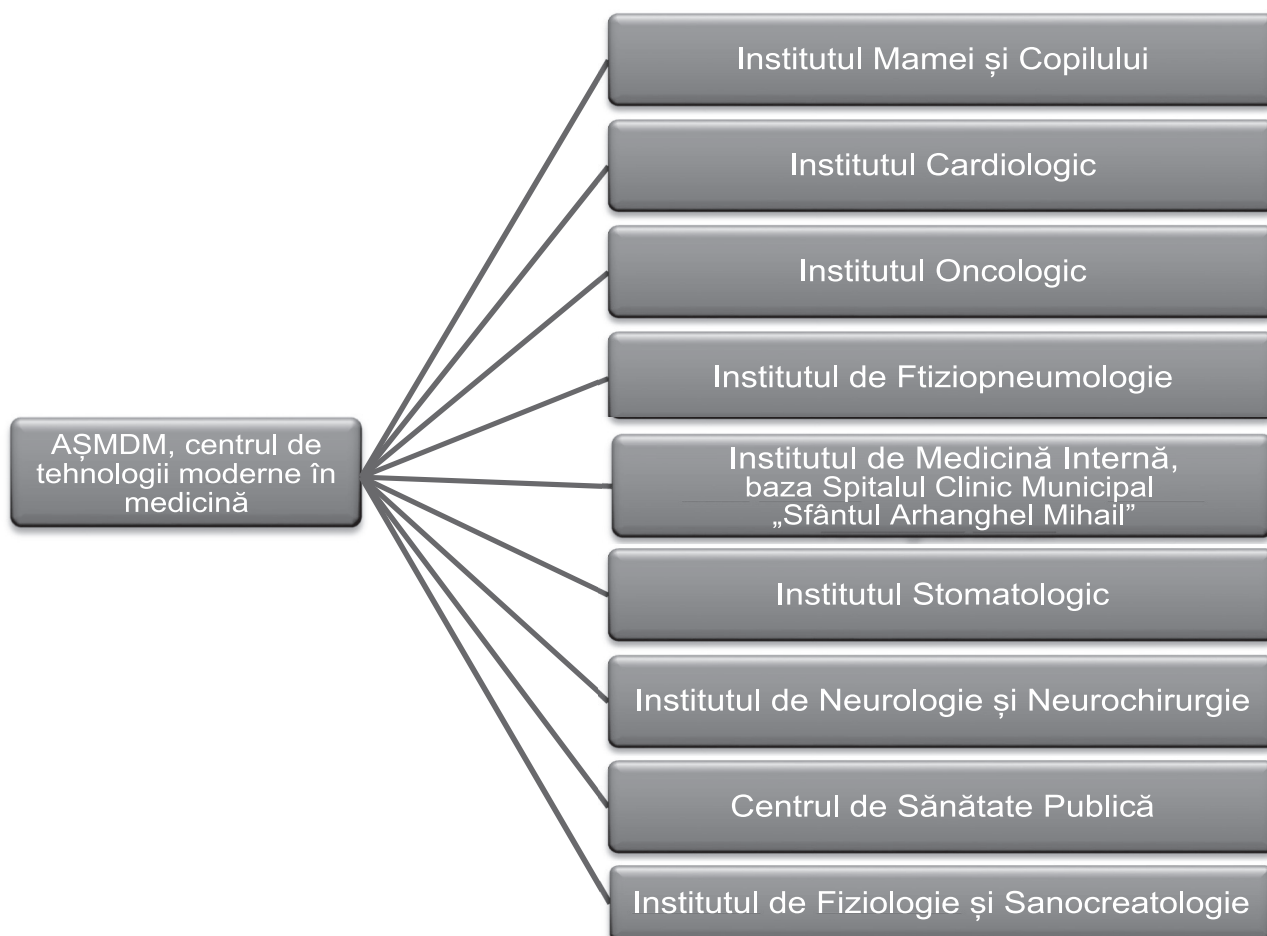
AȘMDM, centrul de tehnologii moderne în medicină

Institutul Mamei și Copilului

Institutul Cardiologic

Institutul Oncologic

Institutul de Ftiziopneumologie

Institutul de Medicină Internă, baza Spitalul Clinic Municipal „Sfântul Arhanghel Mihail”

Institutul Stomatologic

Institutul de Neurologie și Neurochirurgie

Centrul de Sănătate Publică

Institutul de Fiziologie și Sanocreatologie